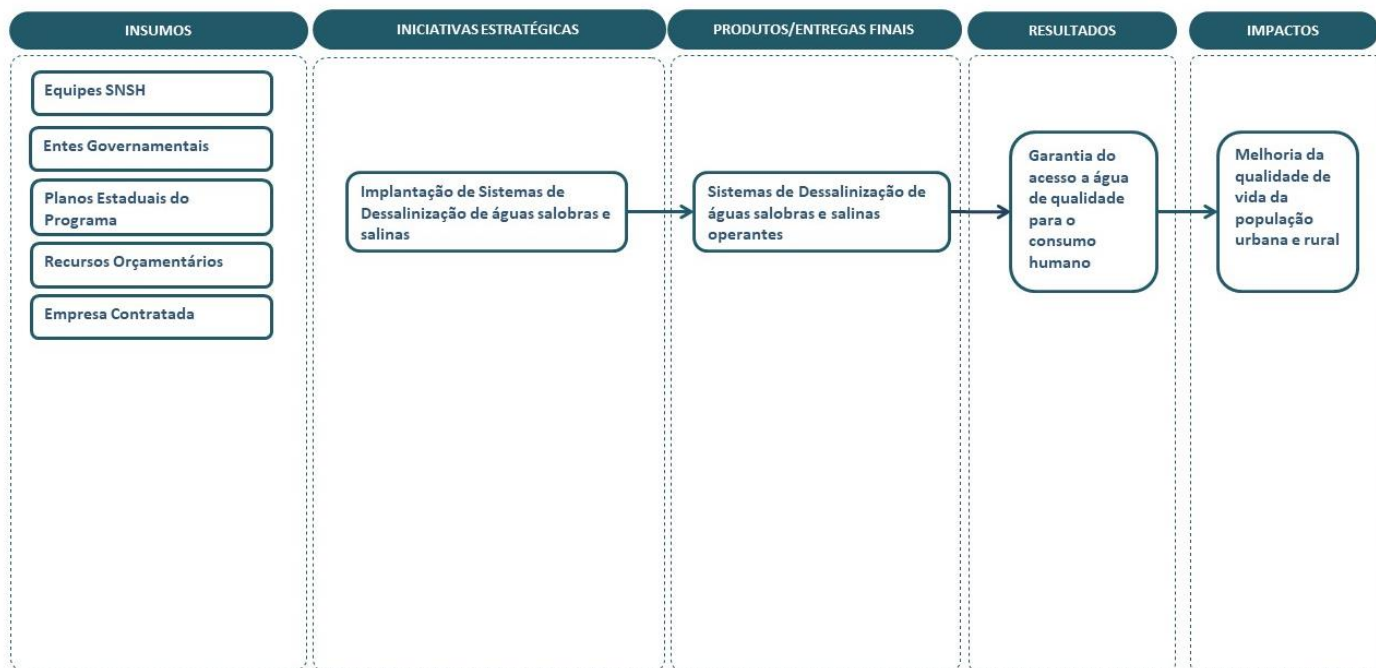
INSUMOS

Equipes SNSH

Entes Governamentais

Planos Estaduais do Programa

Recursos Orçamentários

Empresa Contratada

INICIATIVAS ESTRATÉGICAS

Implantação de Sistemas de Dessalinização de águas salobras e salinas

PRODUTOS/ENTREGAS FINAIS

Sistemas de Dessalinização de águas salobras e salinas operantes

RESULTADOS

Garantia do acesso a água de qualidade para o consumo humano

IMPACTOS

Melhoria da qualidade de vida da população urbana e rural